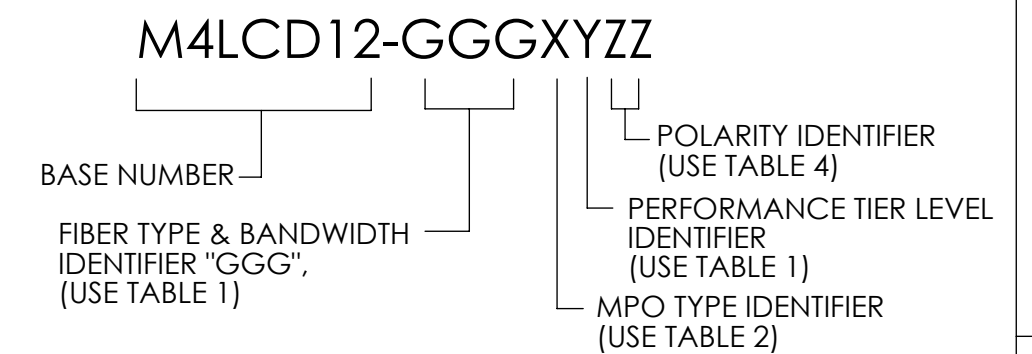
M4LCD12-GGGXYZZ

POLARITY IDENTIFIER (USE TABLE 4)

BASE NUMBER

PERFORMANCE TIER LEVEL IDENTIFIER (USE TABLE 1)

FIBER TYPE & BANDWIDTH IDENTIFIER "GGG", (USE TABLE 1)

MPO TYPE IDENTIFIER (USE TABLE 2)